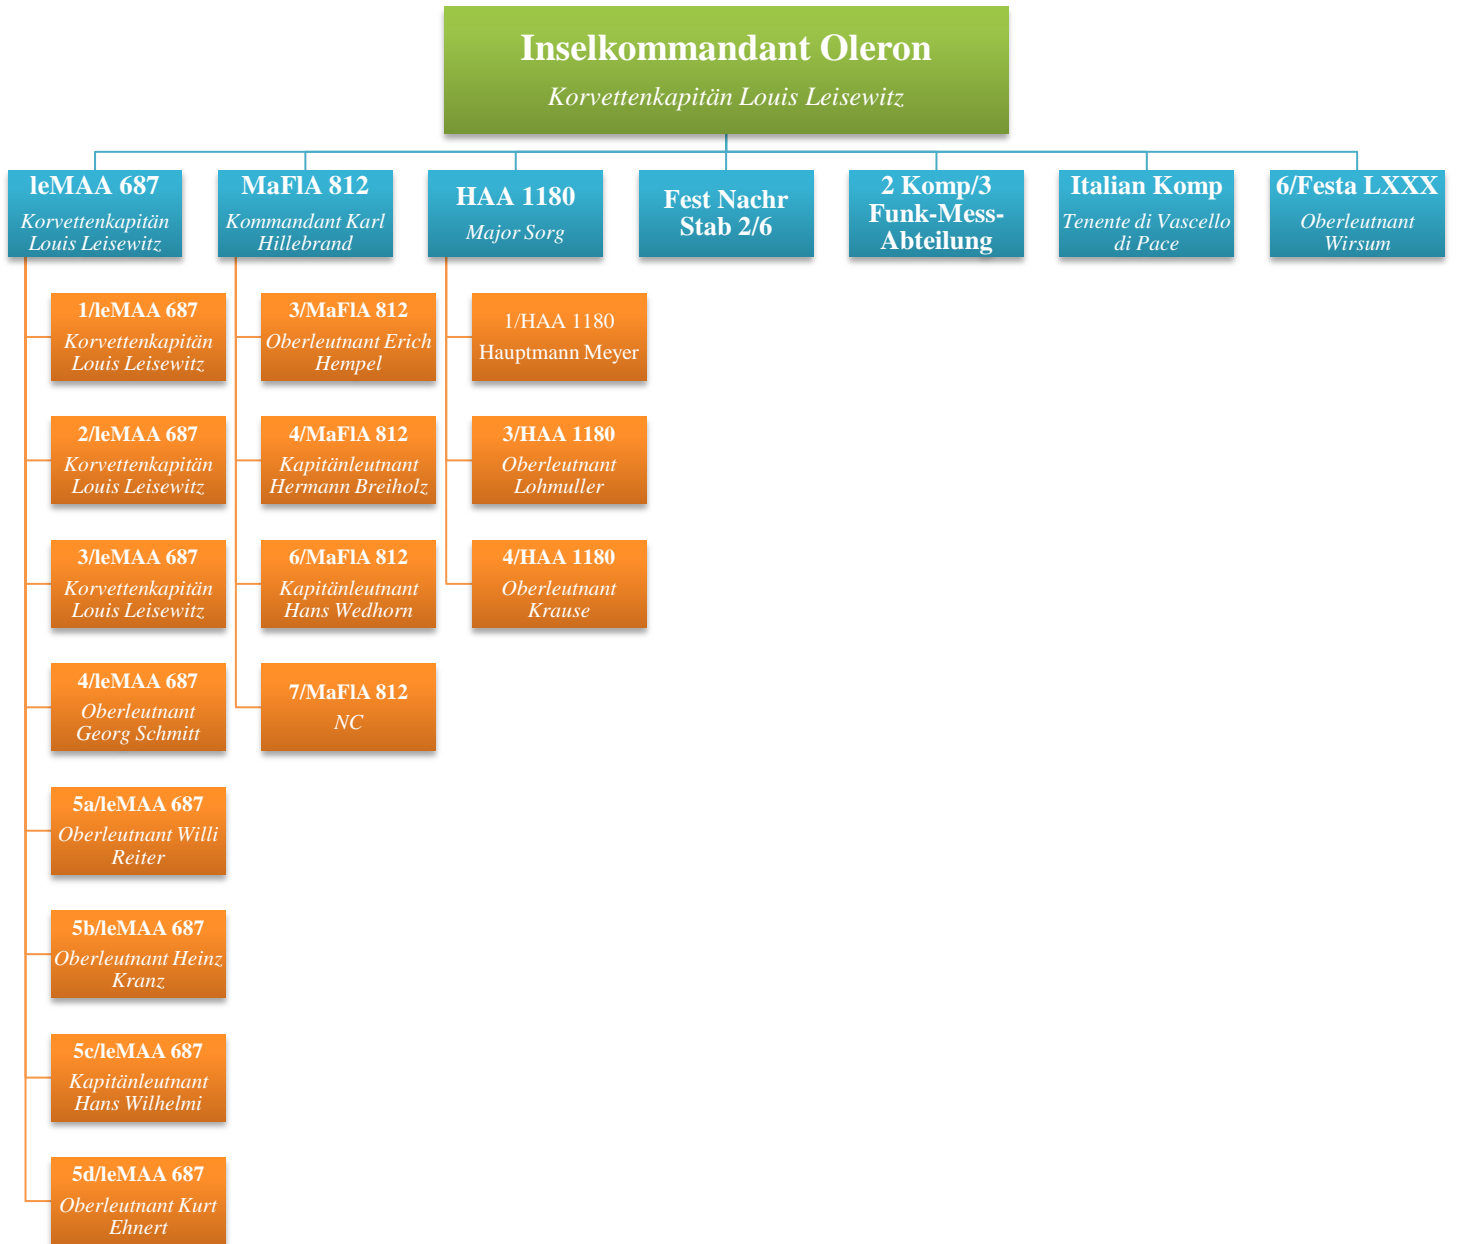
Inselkommandant Oleron
Korvettenkapitän Louis Leisewitz

leMAA 687
Korvettenkapitän Louis Leisewitz

1/leMAA 687
Korvettenkapitän Louis Leisewitz

2/leMAA 687
Korvettenkapitän Louis Leisewitz

3/leMAA 687
Korvettenkapitän Louis Leisewitz

4/leMAA 687
Oberleutnant Georg Schmitt

5a/leMAA 687
Oberleutnant Willi Reiter

5b/leMAA 687
Oberleutnant Heinz Kranz

5c/leMAA 687
Kapitänleutnant Hans Wilhelmi

5d/leMAA 687
Oberleutnant Kurt Ehnert

MaFlA 812
Kommandant Karl Hillebrand

3/MaFlA 812
Oberleutnant Erich Hempel

4/MaFlA 812
Kapitänleutnant Hermann Breiholz

6/MaFlA 812
Kapitänleutnant Hans Wedhorn

7/MaFlA 812
NC

HAA 1180
Major Sorg

1/HAA 1180
Hauptmann Meyer

3/HAA 1180
Oberleutnant Lohmuller

4/HAA 1180
Oberleutnant Krause

Fest Nachr Stab 2/6

2 Komp/3 Funk-Mess-Abteilung

Italian Komp
Tenente di Vascello di Pace

6/Festa LXXX
Oberleutnant Wirsum